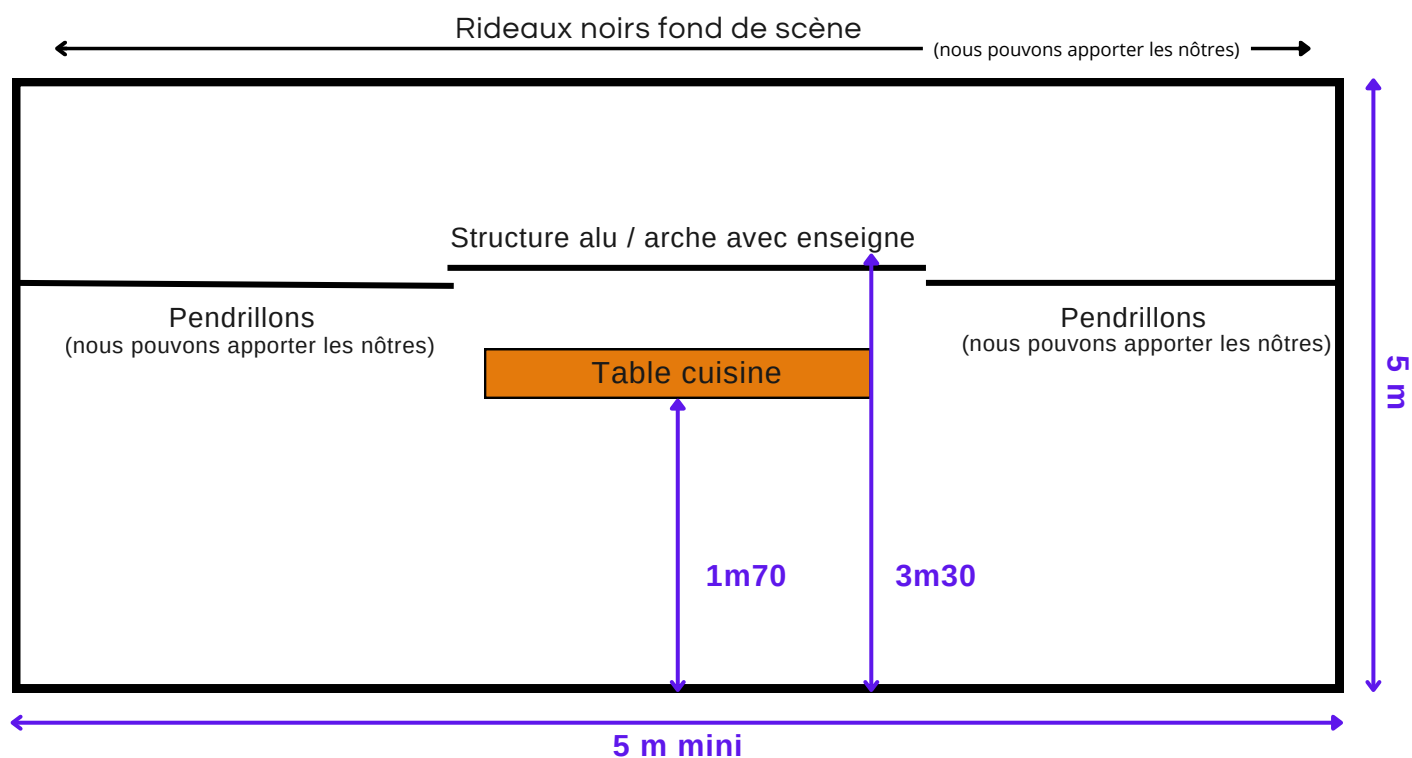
Rideaux noirs fond de scène
(nous pouvons apporter les nôtres)

Structure alu / arche avec enseigne

Pendrillons
(nous pouvons apporter les nôtres)

Pendrillons
(nous pouvons apporter les nôtres)

Table cuisine

5 m

1m70

3m30

5 m mini